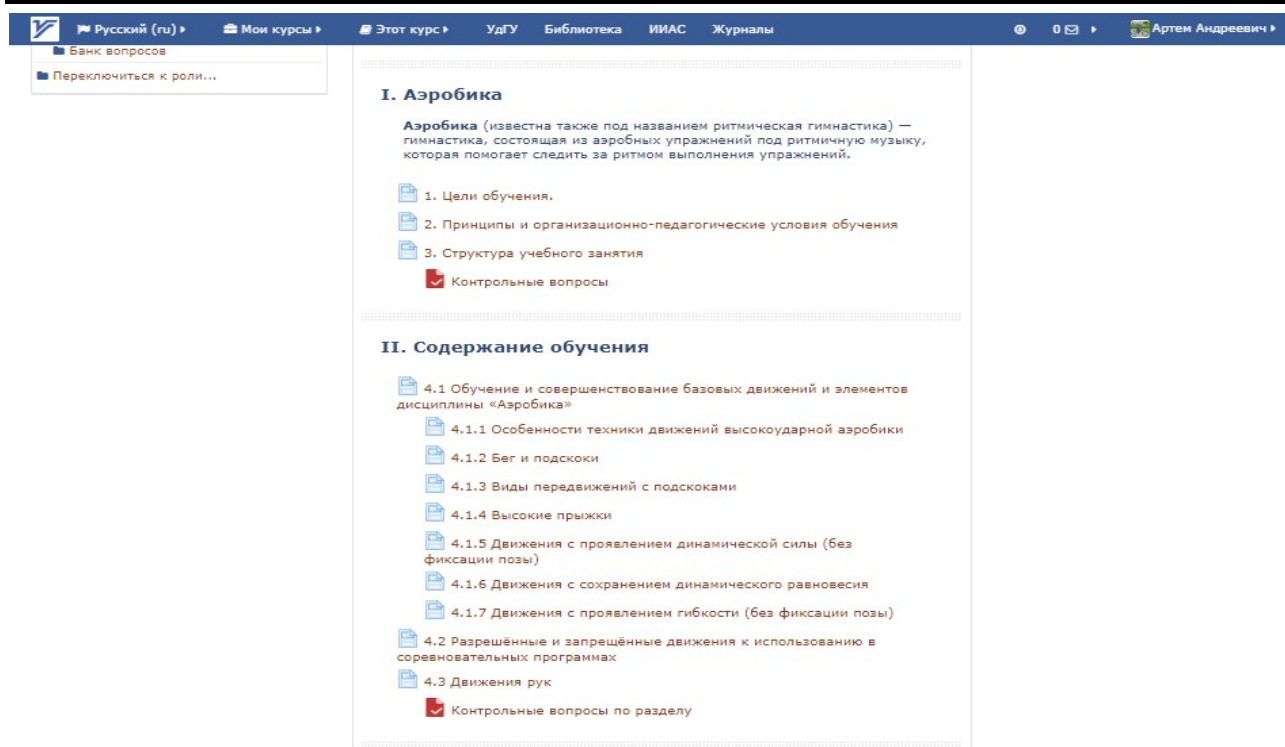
Русский (ru) ▸ Мои курсы ▸ Этот курс ▸ УдГУ Библиотека ИИАС Журналы 0 ▸ Артем Андреевич ▸

Банк вопросов

Переключиться к роли...

I. Аэробика

**Аэробика** (известна также под названием ритмическая гимнастика) — гимнастика, состоящая из аэробных упражнений под ритмичную музыку, которая помогает следить за ритмом выполнения упражнений.

1. Цели обучения.

2. Принципы и организационно-педагогические условия обучения

3. Структура учебного занятия

Контрольные вопросы

II. Содержание обучения

4.1 Обучение и совершенствование базовых движений и элементов дисциплины «Аэробика»

4.1.1 Особенности техники движений высокоударной аэробики

4.1.2 Бег и подскоки

4.1.3 Виды передвижений с подскоками

4.1.4 Высокие прыжки

4.1.5 Движения с проявлением динамической силы (без фиксации позы)

4.1.6 Движения с сохранением динамического равновесия

4.1.7 Движения с проявлением гибкости (без фиксации позы)

4.2 Разрешённые и запрещённые движения к использованию в соревновательных программах

4.3 Движения рук

Контрольные вопросы по разделу